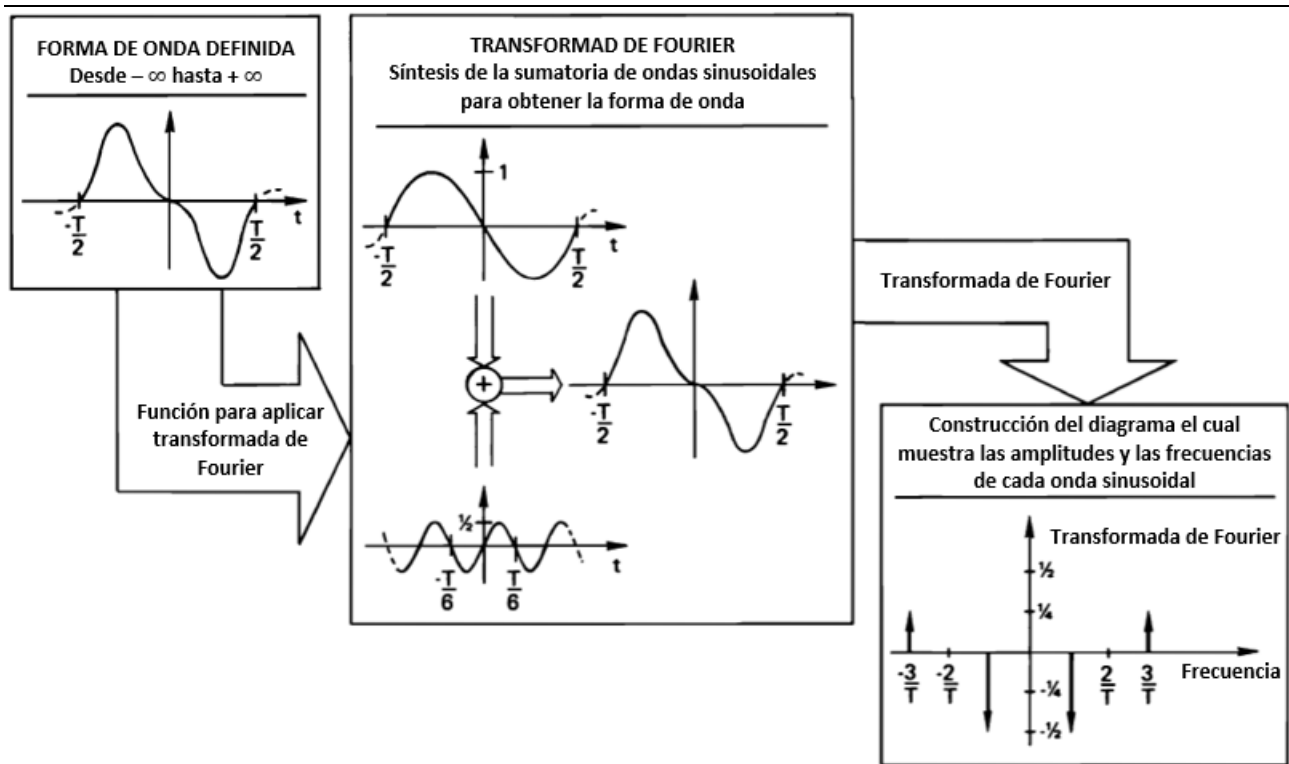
FORMA DE ONDA DEFINIDA
Desde – ∞ hasta + ∞

$-\frac{T}{2}$ $\frac{T}{2}$ t

TRANSFORMAD DE FOURIER
Síntesis de la sumatoria de ondas sinusoidales para obtener la forma de onda

1
$-\frac{T}{2}$ $\frac{T}{2}$ t

$-\frac{T}{2}$ $\frac{T}{2}$

½
$-\frac{T}{6}$ $\frac{T}{6}$ t

Función para aplicar transformada de Fourier

Transformada de Fourier

Construcción del diagrama el cual muestra las amplitudes y las frecuencias de cada onda sinusoidal

Transformada de Fourier
½
¼
$-\frac{3}{T}$ $-\frac{2}{T}$ -¼ $\frac{2}{T}$ $\frac{3}{T}$ Frecuencia
-½